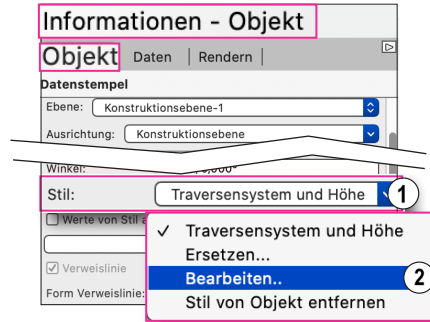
Informationen - Objekt

Objekt | Daten | Rendern |

Datenstempel

Ebene: Konstruktionsebene-1

Ausrichtung: Konstruktionsebene

Winkel: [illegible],000°

Stil: Traversensystem und Höhe ①

Werte von Stil a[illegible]

Verweislinie

Form Verweislinie:

✓ Traversensystem und Höhe
Ersetzen...
Bearbeiten.. ②
Stil von Objekt entfernen